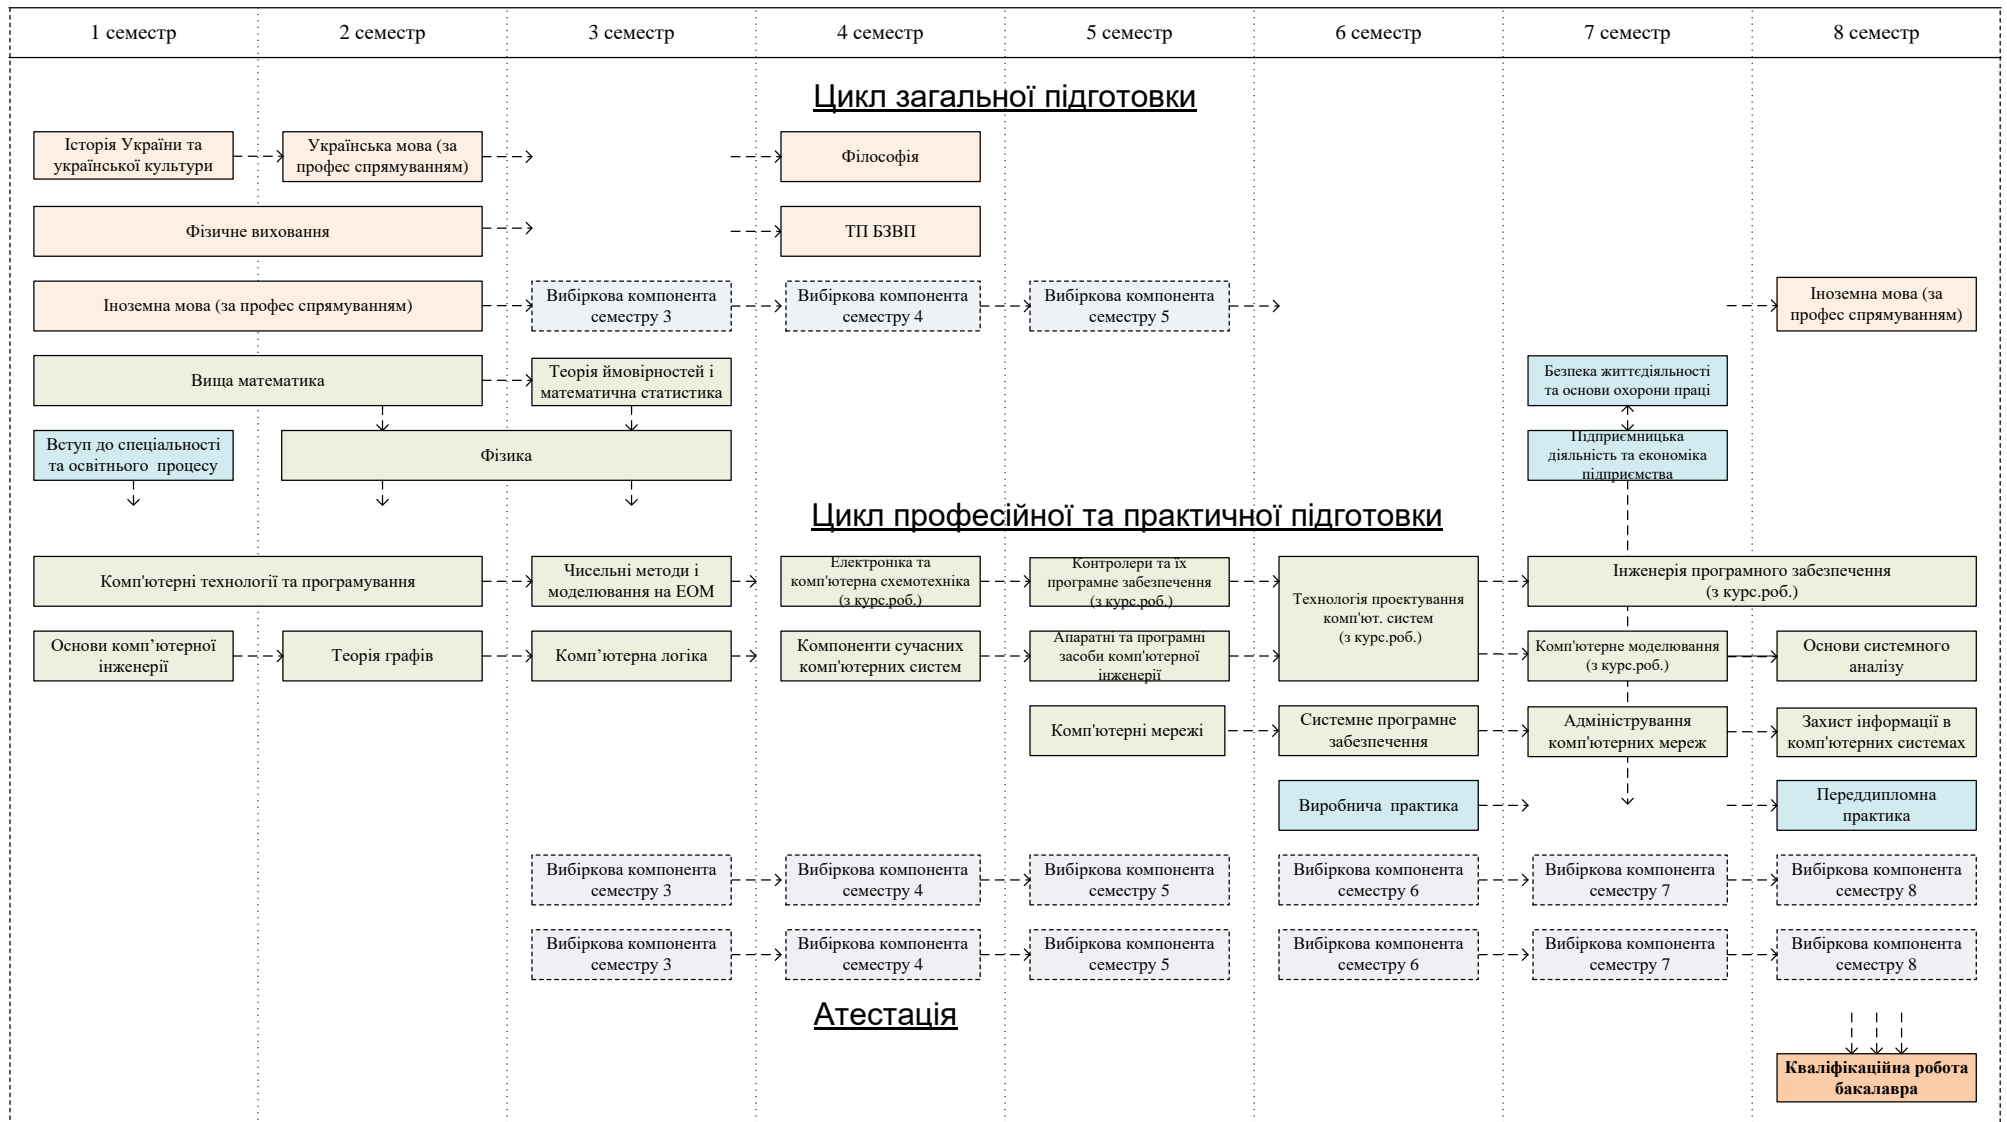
1 семестр
2 семестр
3 семестр
4 семестр
5 семестр
6 семестр
7 семестр
8 семестр

Цикл загальної підготовки

Історія України та української культури
Українська мова (за профес спрямуванням)
Філософія

Фізичне виховання
ТП БЗВП

Іноземна мова (за профес спрямуванням)
Вибіркова компонента семестру 3
Вибіркова компонента семестру 4
Вибіркова компонента семестру 5
Іноземна мова (за профес спрямуванням)

Вища математика
Теорія ймовірностей і математична статистика
Безпека життєдіяльності та основи охорони праці

Вступ до спеціальності та освітнього процесу
Фізика
Підприємницька діяльність та економіка підприємства

Цикл професійної та практичної підготовки

Комп'ютерні технології та програмування
Чисельні методи і моделювання на ЕОМ
Електроніка та комп'ютерна схемотехніка (з курс.роб.)
Контролери та їх програмне забезпечення (з курс.роб.)
Технологія проектування комп'ют. систем (з курс.роб.)
Інженерія програмного забезпечення (з курс.роб.)

Основи комп'ютерної інженерії
Теорія графів
Комп'ютерна логіка
Компоненти сучасних комп'ютерних систем
Апаратні та програмні засоби комп'ютерної інженерії
Комп'ютерне моделювання (з курс.роб.)
Основи системного аналізу

Комп'ютерні мережі
Системне програмне забезпечення
Адміністрування комп'ютерних мереж
Захист інформації в комп'ютерних системах

Виробнича практика
Переддипломна практика

Вибіркова компонента семестру 3
Вибіркова компонента семестру 4
Вибіркова компонента семестру 5
Вибіркова компонента семестру 6
Вибіркова компонента семестру 7
Вибіркова компонента семестру 8

Вибіркова компонента семестру 3
Вибіркова компонента семестру 4
Вибіркова компонента семестру 5
Вибіркова компонента семестру 6
Вибіркова компонента семестру 7
Вибіркова компонента семестру 8

Атестація

Кваліфікаційна робота бакалавра